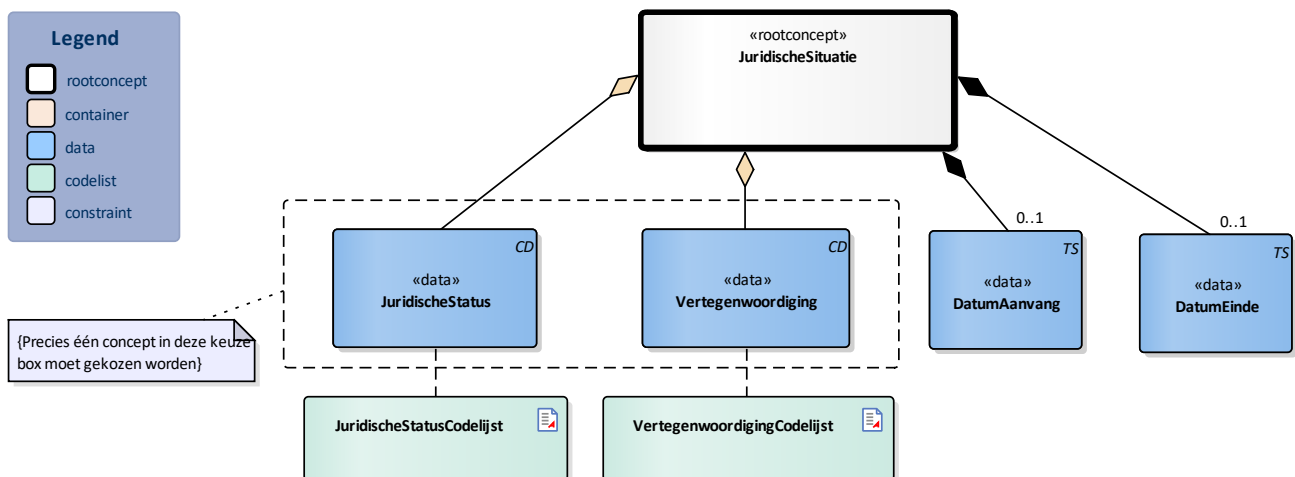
Legend
rootconcept
container
data
codelist
constraint

«rootconcept»
JuridischeSituatie

CD
«data»
JuridischeStatus

CD
«data»
Vertegenwoordiging

0..1
TS
«data»
DatumAanvang

0..1
TS
«data»
DatumEinde

{Precies één concept in deze keuze box moet gekozen worden}

JuridischeStatusCodelijst

VertegenwoordigingCodelijst